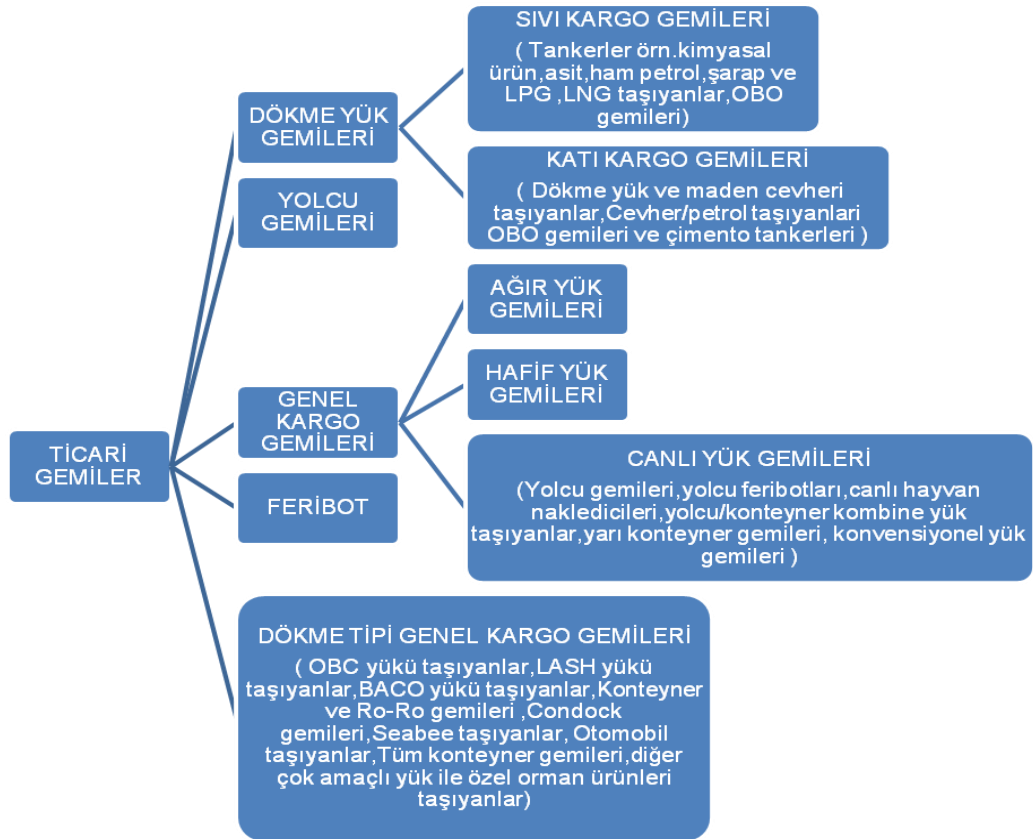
TİCARİ GEMİLER

DÖKME YÜK GEMİLERİ

SIVI KARGO GEMİLERİ
( Tankerler örn.kimyasal ürün,asit,ham petrol,şarap ve LPG ,LNG taşıyanlar,OBO gemileri)

KATI KARGO GEMİLERİ
( Dökme yük ve maden cevheri taşıyanlar,Cevher/petrol taşıyanlari OBO gemileri ve çimento tankerleri )

YOLCU GEMİLERİ

GENEL KARGO GEMİLERİ

AĞIR YÜK GEMİLERİ

HAFİF YÜK GEMİLERİ

CANLI YÜK GEMİLERİ
(Yolcu gemileri,yolcu feribotları,canlı hayvan nakledicileri,yolcu/konteyner kombine yük taşıyanlar,yarı konteyner gemileri, konvensiyonel yük gemileri )

FERİBOT

DÖKME TİPİ GENEL KARGO GEMİLERİ
( OBC yükü taşıyanlar,LASH yükü taşıyanlar,BACO yükü taşıyanlar,Konteyner ve Ro-Ro gemileri ,Condock gemileri,Seabee taşıyanlar, Otomobil taşıyanlar,Tüm konteyner gemileri,diğer çok amaçlı yük ile özel orman ürünleri taşıyanlar)